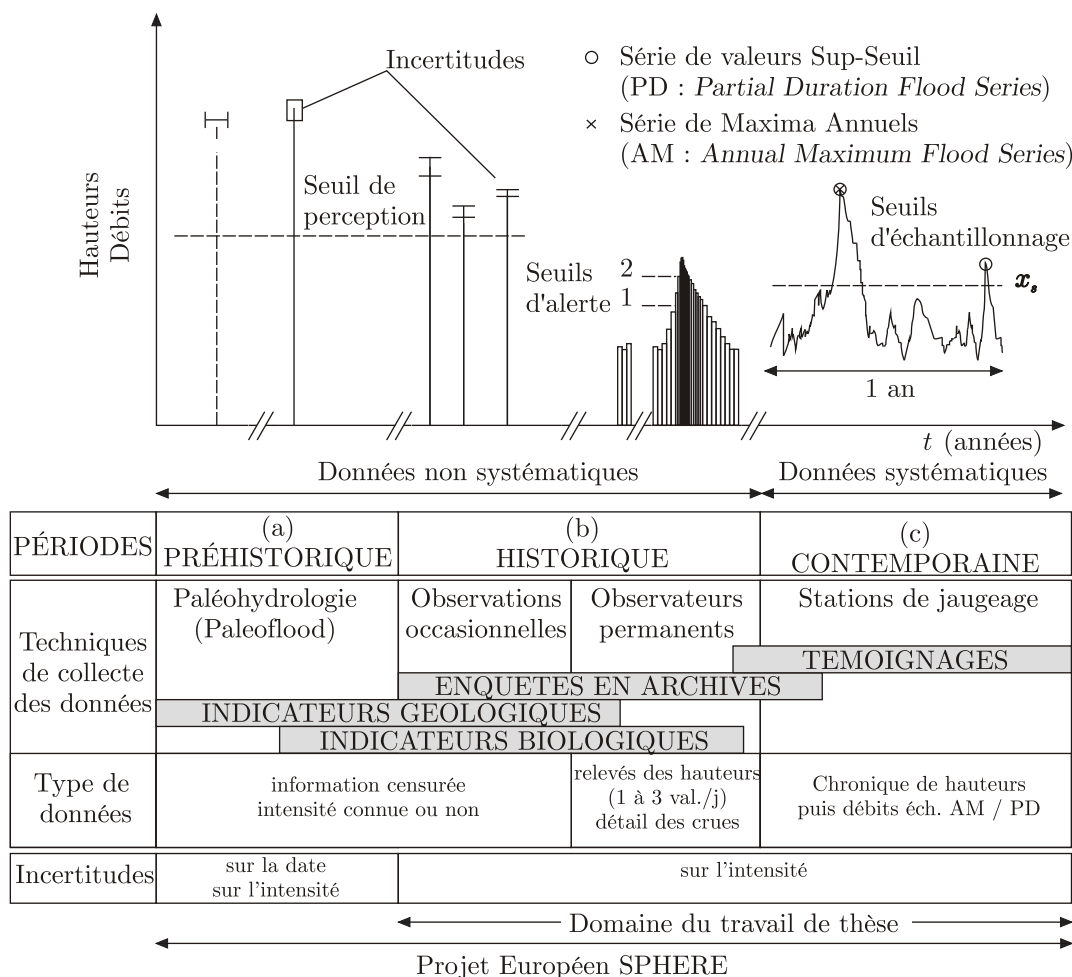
Incertitudes

○ Série de valeurs Sup-Seuil (PD : *Partial Duration Flood Series*)

× Série de Maxima Annuels (AM : *Annual Maximum Flood Series*)

Hauteurs
Débits

Seuil de perception

Seuils d'échantillonnage

Seuils d'alerte

2
1

$x_s$

1 an

$t$ (années)

Données non systématiques

Données systématiques

| PÉRIODES | (a) PRÉHISTORIQUE | (b) HISTORIQUE | | (c) CONTEMPORAINE |
|---|---|---|---|---|
| Techniques de collecte des données | Paléohydrologie (Paleoflood) | Observations occasionnelles | Observateurs permanents | Stations de jaugeage |
| | TEMOIGNAGES | | | |
| | ENQUETES EN ARCHIVES | | | |
| | INDICATEURS GEOLOGIQUES | | | |
| | INDICATEURS BIOLOGIQUES | | | |
| Type de données | information censurée intensité connue ou non | | relevés des hauteurs (1 à 3 val./j) détail des crues | Chronique de hauteurs puis débits éch. AM / PD |
| Incertitudes | sur la date sur l'intensité | sur l'intensité | | |

Domaine du travail de thèse

Projet Européen SPHERE